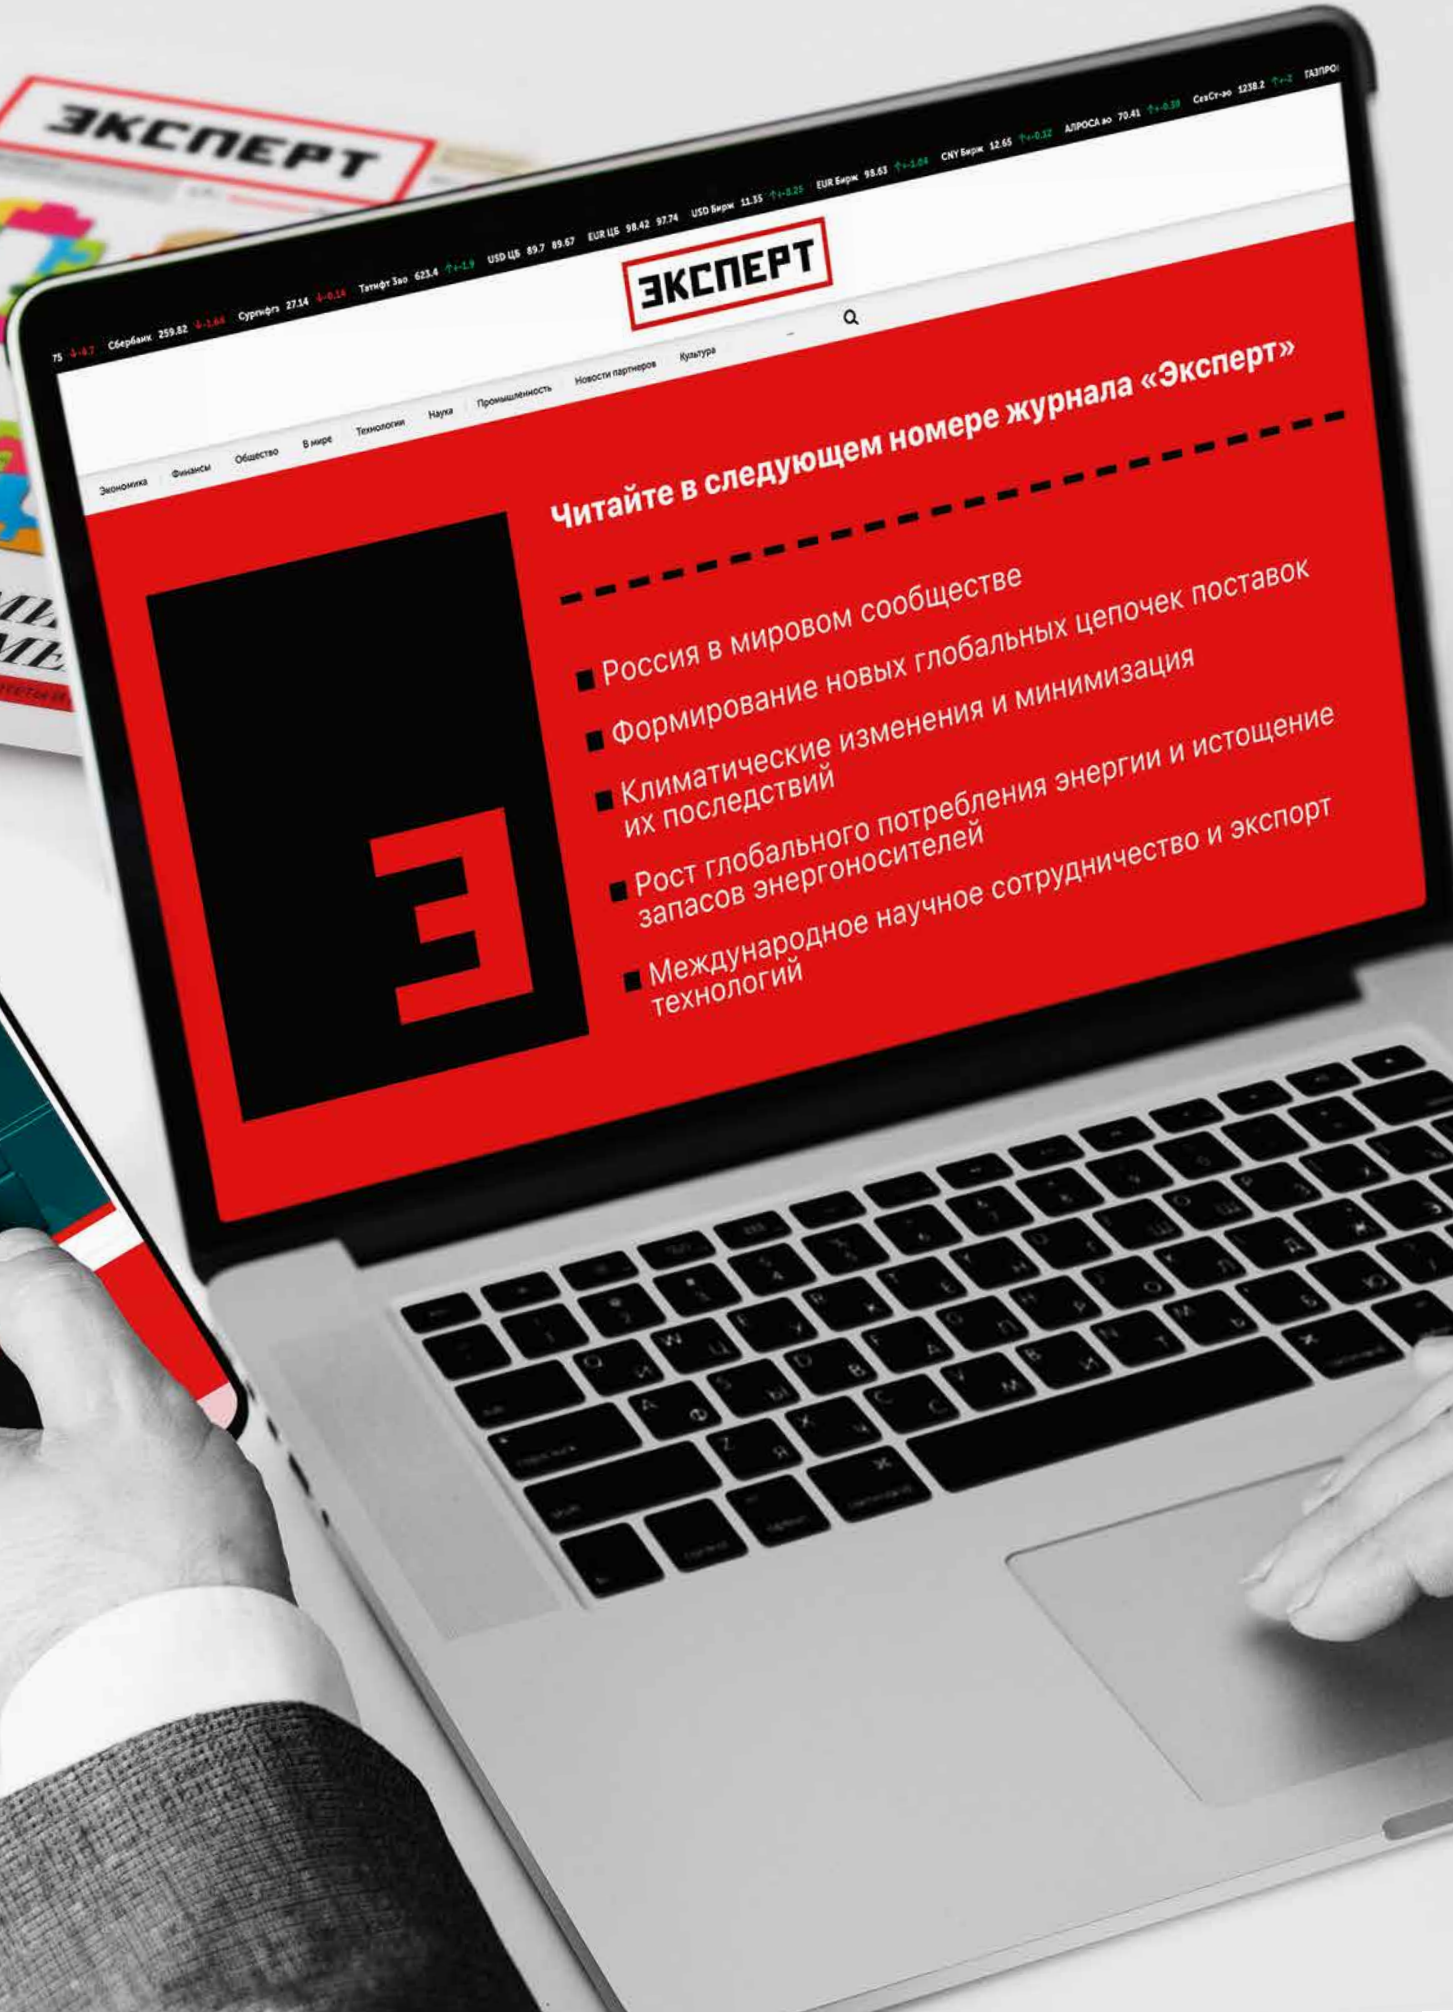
ЭКСПЕРТ

75 ↓-4.7 Сбербанк 259.82 ↓-1.64 Сургнфгз 27.14 ↓-0.14 Татнфт 3ао 623.4 ↑+1.9 USD ЦБ 89.7 89.67 EUR ЦБ 98.42 97.74 USD Бирж 11.35 ↑+0.25 EUR Бирж 98.63 ↑+1.04 CNY Бирж 12.65 ↑+0.12 АЛРОСА ао 70.41 ↑+0.39 СевСт-ао 1238.2 ↑+2 ГАЗПРО

ЭКСПЕРТ

Экономика Финансы Общество В мире Технологии Наука Промышленность Новости партнеров Культура

Читайте в следующем номере журнала «Эксперт»

Россия в мировом сообществе

Формирование новых глобальных цепочек поставок

Климатические изменения и минимизация их последствий

Рост глобального потребления энергии и истощение запасов энергоносителей

Международное научное сотрудничество и экспорт технологий

Э